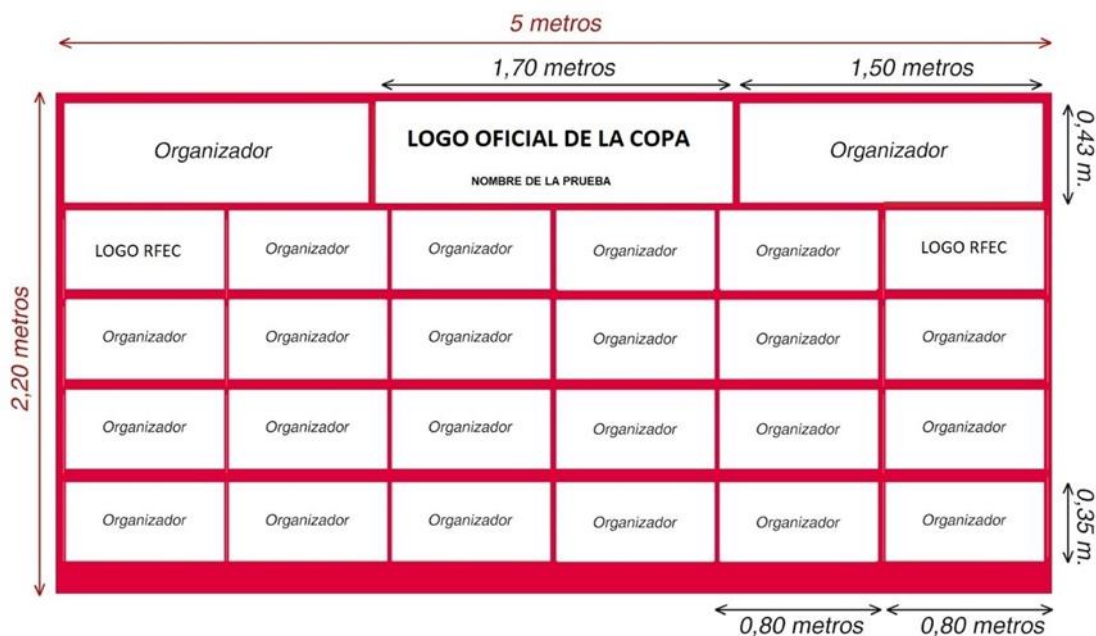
5 metros

1,70 metros

1,50 metros

2,20 metros

Organizador

LOGO OFICIAL DE LA COPA

NOMBRE DE LA PRUEBA

Organizador

0,43 m.

| LOGO RFEC | Organizador | Organizador | Organizador | Organizador | LOGO RFEC |
|---|---|---|---|---|---|
| Organizador | Organizador | Organizador | Organizador | Organizador | Organizador |
| Organizador | Organizador | Organizador | Organizador | Organizador | Organizador |
| Organizador | Organizador | Organizador | Organizador | Organizador | Organizador |

0,35 m.

0,80 metros

0,80 metros